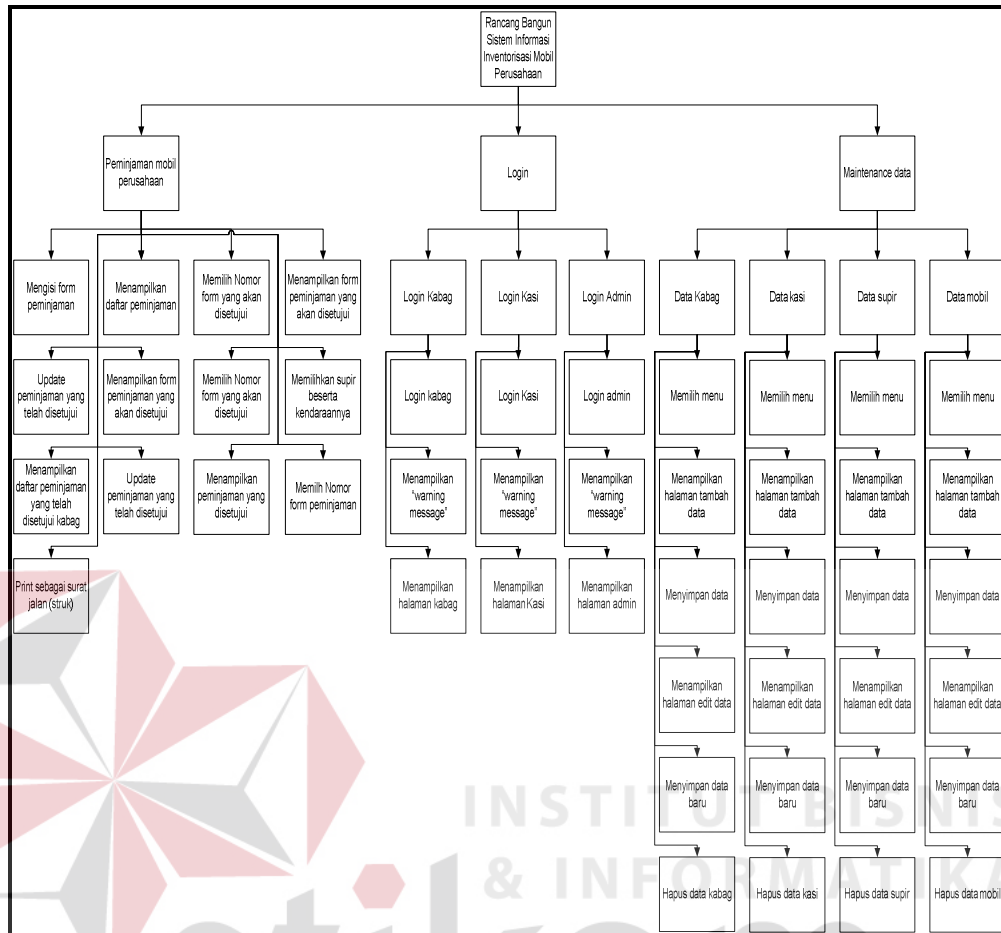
Rancang Bangun Sistem Informasi Inventorisasi Mobil Perusahaan

Peminjaman mobil perusahaan

Mengisi form peminjaman

Update peminjaman yang telah disetujui

Menampilkan daftar peminjaman yang telah disetujui kabag

Print sebagai surat jalan (struk)

Menampilkan daftar peminjaman

Menampilkan form peminjaman yang akan disetujui

Update peminjaman yang telah disetujui

Memilih Nomor form yang akan disetujui

Memilih Nomor form yang akan disetujui

Menampilkan peminjaman yang disetujui

Menampilkan form peminjaman yang akan disetujui

Memilihkan supir beserta kendaraannya

Memilh Nomor form peminjaman

Login

Login Kabag

Login kabag

Menampilkan "warning message"

Menampilkan halaman kabag

Login Kasi

Login Kasi

Menampilkan "warning message"

Menampilkan halaman Kasi

Login Admin

Login admin

Menampilkan "warning message"

Menampilkan halaman admin

Maintenance data

Data Kabag

Memilih menu

Menampilkan halaman tambah data

Menyimpan data

Menampilkan halaman edit data

Menyimpan data baru

Hapus data kabag

Data kasi

Memilih menu

Menampilkan halaman tambah data

Menyimpan data

Menampilkan halaman edit data

Menyimpan data baru

Hapus data kasi

Data supir

Memilih menu

Menampilkan halaman tambah data

Menyimpan data

Menampilkan halaman edit data

Menyimpan data baru

Hapus data supir

Data mobil

Memilih menu

Menampilkan halaman tambah data

Menyimpan data

Menampilkan halaman edit data

Menyimpan data baru

Hapus data mobil

INSTITUT BISNIS & INFORMATIKA